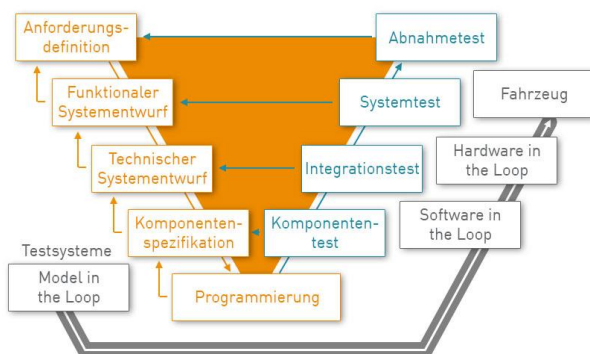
Anforderungsdefinition

Funktionaler Systementwurf

Technischer Systementwurf

Komponentenspezifikation

Programmierung

Abnahmetest

Systemtest

Integrationstest

Komponententest

Fahrzeug

Hardware in the Loop

Software in the Loop

Testsysteme

Model in the Loop